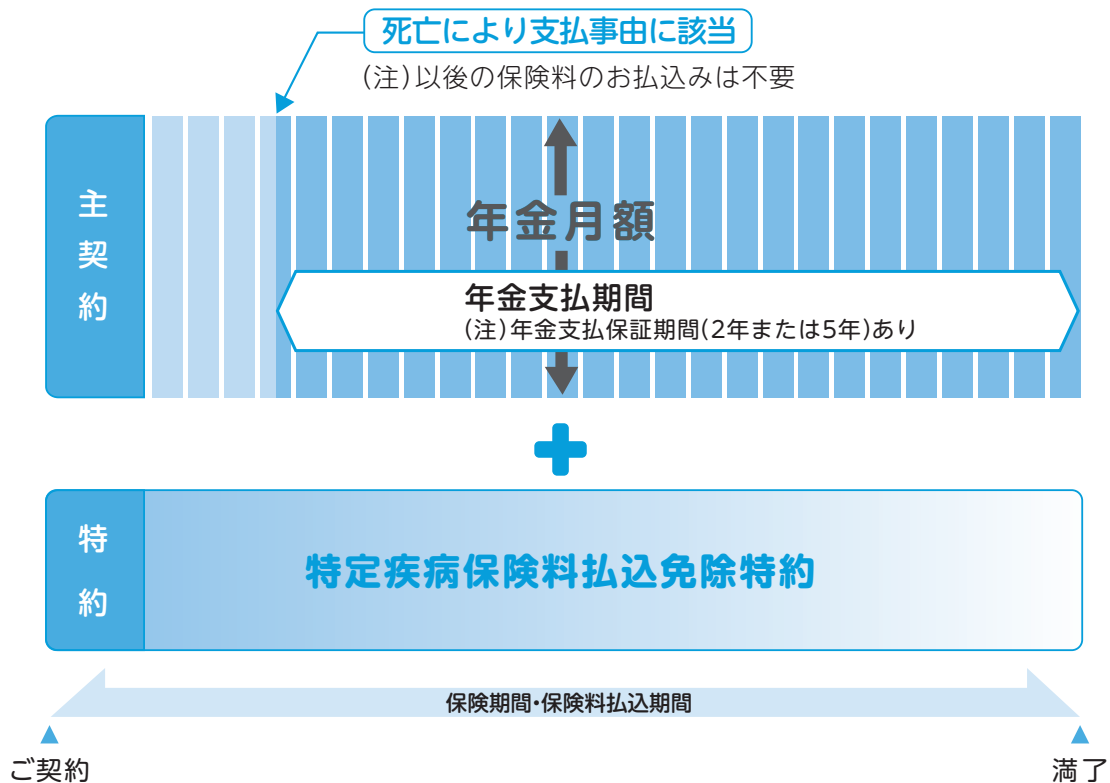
死亡により支払事由に該当

(注)以後の保険料のお払込みは不要

主契約

年金月額

年金支払期間

(注)年金支払保証期間(2年または5年)あり

特約

特定疾病保険料払込免除特約

保険期間・保険料払込期間

ご契約

満了